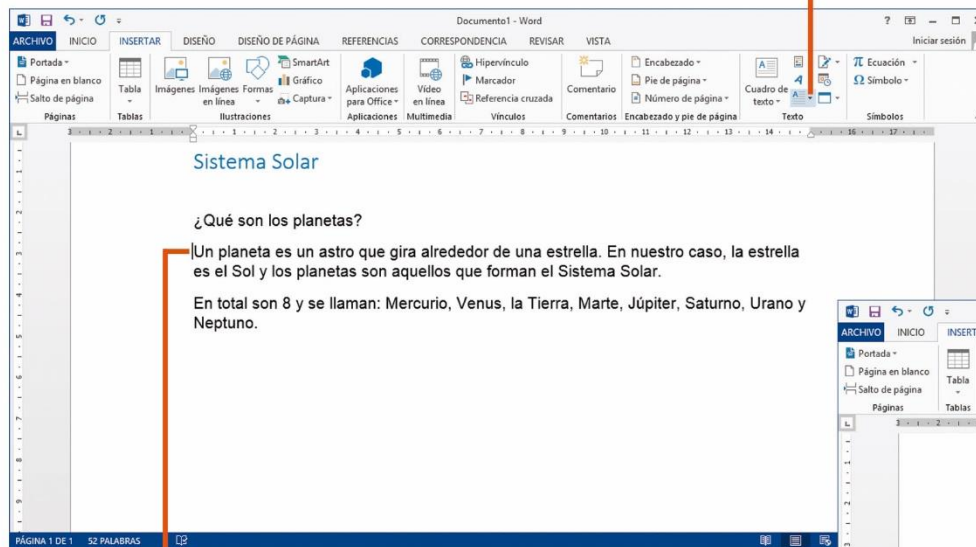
Documento1 - Word

? – □

ARCHIVO INICIO INSERTAR DISEÑO DISEÑO DE PÁGINA REFERENCIAS CORRESPONDENCIA REVISAR VISTA

Iniciar sesión

Portada
Página en blanco
Salto de página
Páginas

Tabla
Tablas

Imágenes
Imágenes en línea
Formas
SmartArt
Gráfico
Captura
Ilustraciones

Aplicaciones para Office
Aplicaciones

Vídeo en línea
Multimedia

Hipervínculo
Marcador
Referencia cruzada
Vínculos

Comentario
Comentarios

Encabezado
Pie de página
Número de página
Encabezado y pie de página

Cuadro de texto
Texto

Ecuación
Símbolo
Símbolos

Sistema Solar

¿Qué son los planetas?

Un planeta es un astro que gira alrededor de una estrella. En nuestro caso, la estrella es el Sol y los planetas son aquellos que forman el Sistema Solar.

En total son 8 y se llaman: Mercurio, Venus, la Tierra, Marte, Júpiter, Saturno, Urano y Neptuno.

ARCHIVO INICIO INSERT

Portada
Página en blanco
Salto de página
Páginas

Tabla
Tablas

PÁGINA 1 DE 1 52 PALABRAS